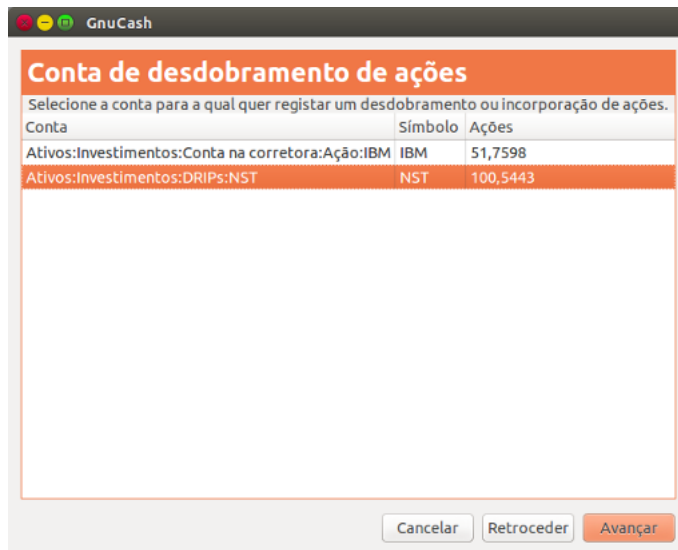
GnuCash

Conta de desdobramento de ações

Selecione a conta para a qual quer registar um desdobramento ou incorporação de ações.

| Conta | Símbolo | Ações |
|---|---|---|
| Ativos:Investimentos:Conta na corretora:Ação:IBM | IBM | 51,7598 |
| Ativos:Investimentos:DRIPs:NST | NST | 100,5443 |

Cancelar Retroceder Avançar